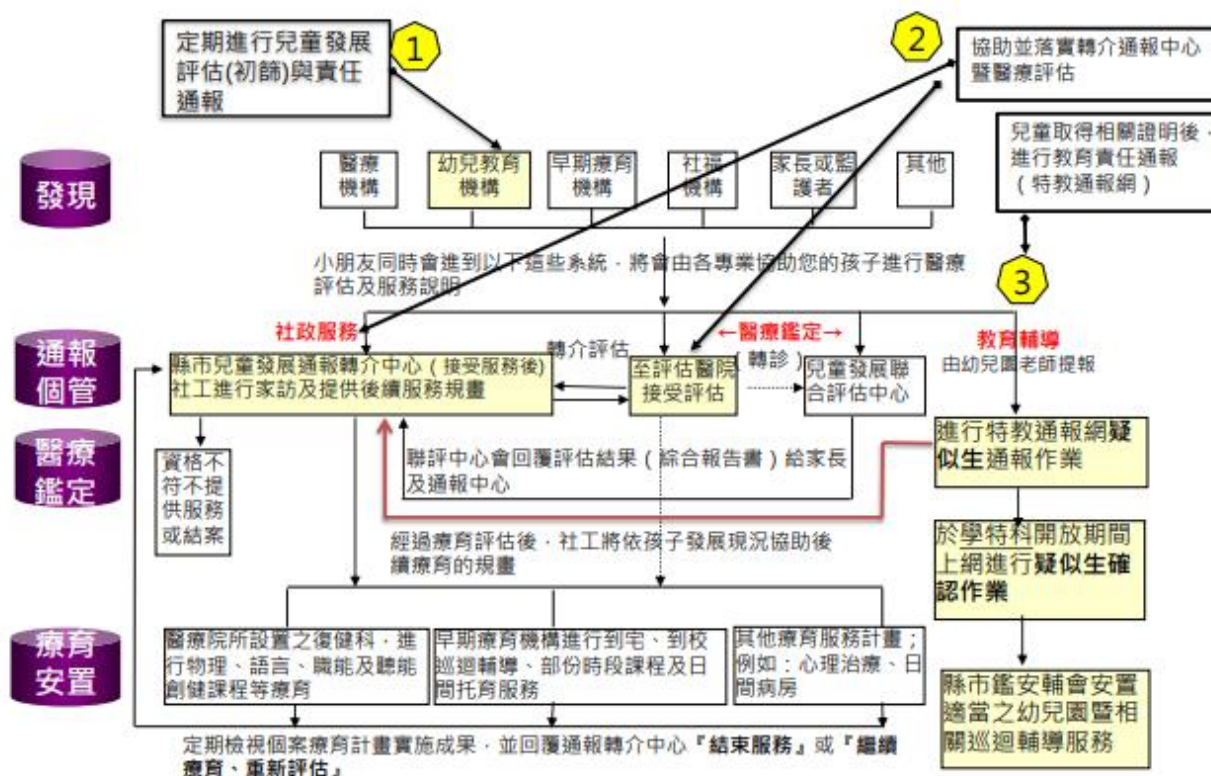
定期進行兒童發展評估(初篩)與責任通報

1

2

協助並落實轉介通報中心暨醫療評估

兒童取得相關證明後，進行教育責任通報（特教通報網）

發現

醫療機構

幼兒教育機構

早期療育機構

社福機構

家長或監護者

其他

小朋友同時會進到以下這些系統，將會由各專業協助您的孩子進行醫療評估及服務說明

3

社政服務

←醫療鑑定→

教育輔導

由幼兒園老師提報

通報個管

轉介評估

（轉診）

縣市兒童發展通報轉介中心（接受服務後）社工進行家訪及提供後續服務規畫

至評估醫院接受評估

兒童發展聯合評估中心

醫療鑑定

資格不符不提供服務或結案

聯評中心會回覆評估結果（綜合報告書）給家長及通報中心

進行特教通報網疑似生通報作業

經過療育評估後，社工將依孩子發展現況協助後續療育的規畫

於學特科開放期間上網進行疑似生確認作業

療育安置

醫療院所設置之復健科，進行物理、語言、職能及聽能創健課程等療育

早期療育機構進行到宅、到校巡迴輔導、部份時段課程及日間托育服務

其他療育服務計畫；例如：心理治療、日間病房

縣市鑑安輔會安置適當之幼兒園暨相關巡迴輔導服務

定期檢視個案療育計畫實施成果，並回覆通報轉介中心『結束服務』或『繼續療育、重新評估』